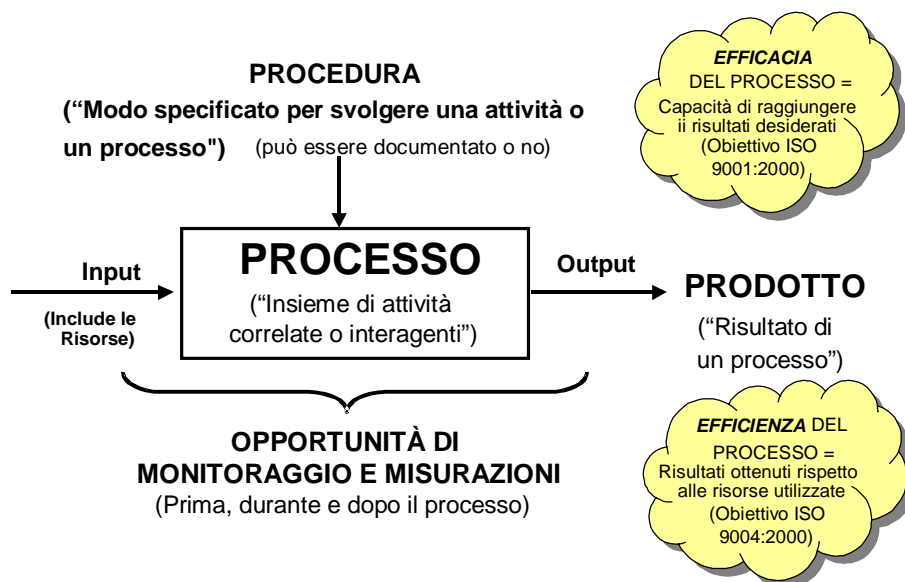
PROCEDURA
("Modo specificato per svolgere una attività o un processo") (può essere documentato o no)

*EFFICACIA* DEL PROCESSO = Capacità di raggiungere ii risultati desiderati (Obiettivo ISO 9001:2000)

Input
(Include le Risorse)

PROCESSO
("Insieme di attività correlate o interagenti")

Output

PRODOTTO
("Risultato di un processo")

*EFFICIENZA* DEL PROCESSO = Risultati ottenuti rispetto alle risorse utilizzate (Obiettivo ISO 9004:2000)

OPPORTUNITÀ DI MONITORAGGIO E MISURAZIONI
(Prima, durante e dopo il processo)